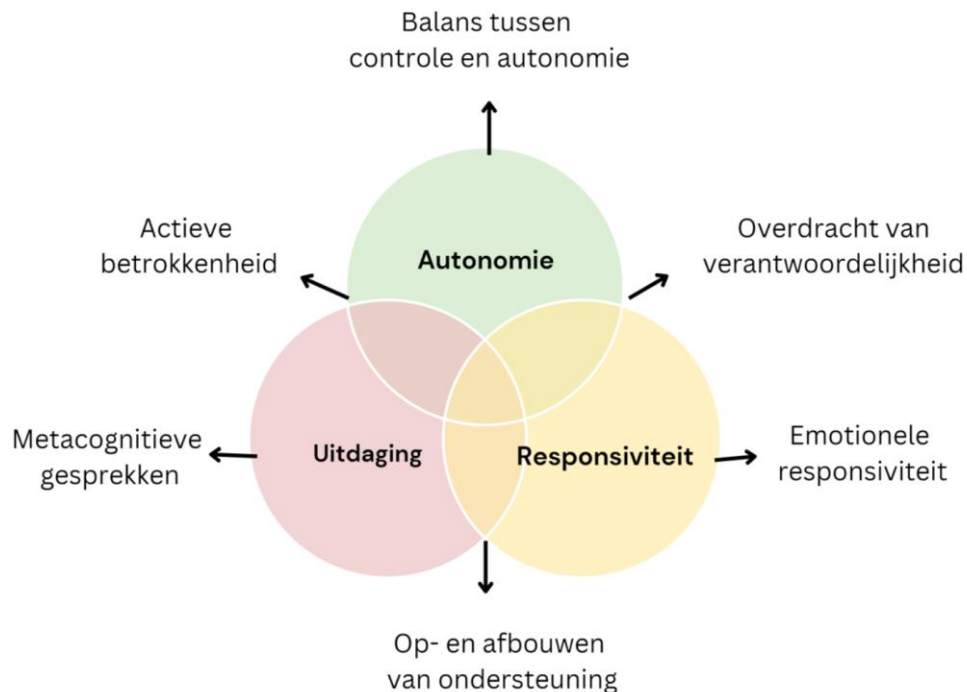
Balans tussen controle en autonomie

Actieve betrokkenheid

Autonomie

Overdracht van verantwoordelijkheid

Metacognitieve gesprekken

Uitdaging

Responsiviteit

Emotionele responsiviteit

Op- en afbouwen van ondersteuning